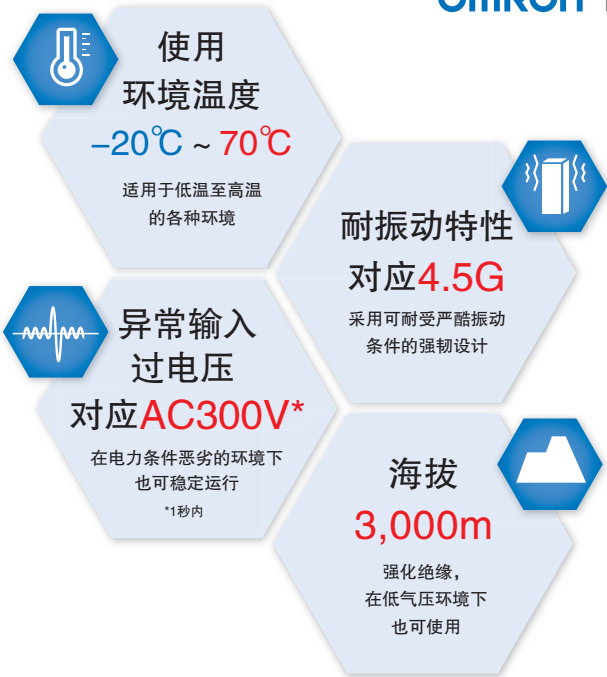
omron

使用
环境温度
−20℃ ~ 70℃
适用于低温至高温的各种环境

耐振动特性
对应4.5G
采用可耐受严酷振动条件的强韧设计

异常输入
过电压
对应AC300V*
在电力条件恶劣的环境下也可稳定运行
*1秒内

海拔
3,000m
强化绝缘，在低气压环境下也可使用